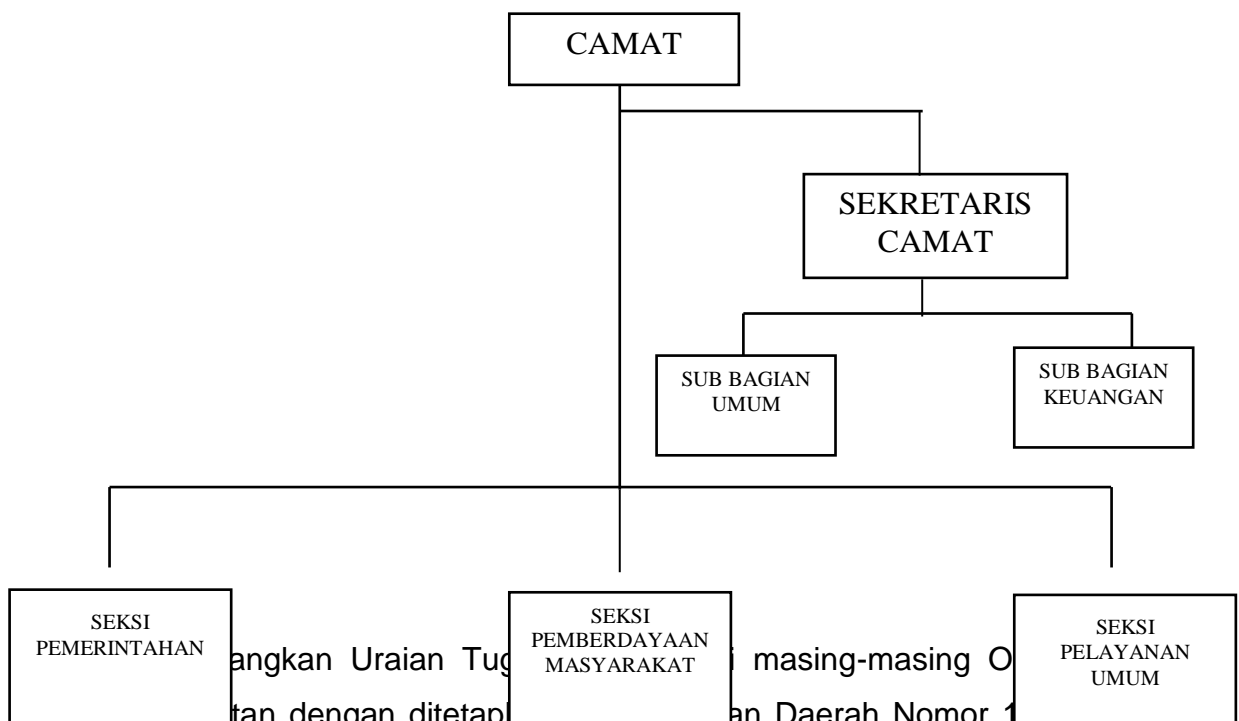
CAMAT

SEKRETARIS CAMAT

SUB BAGIAN UMUM

SUB BAGIAN KEUANGAN

SEKSI PEMERINTAHAN

SEKSI PEMBERDAYAAN MASYARAKAT

SEKSI PELAYANAN UMUM

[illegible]angkan Uraian Tug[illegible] masing-masing O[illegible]

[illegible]tan dengan ditetap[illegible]an Daerah Nomor 1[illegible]